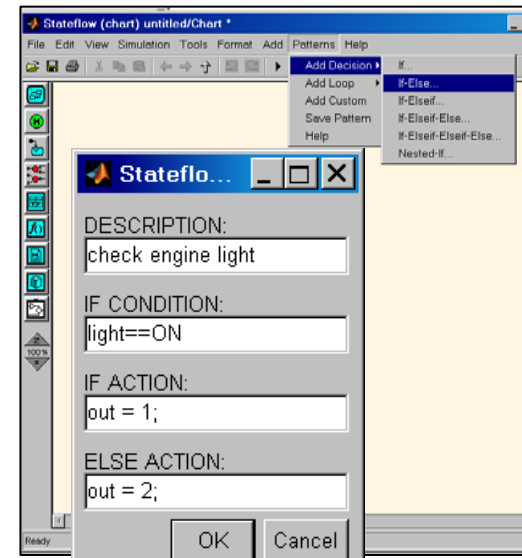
Stateflow (chart) untitled/Chart *

File Edit View Simulation Tools Format Add Patterns Help

Add Decision
Add Loop
Add Custom
Save Pattern
Help

If...
If-Else...
If-Elseif...
If-Elseif-Else...
If-Elseif-Elseif-Else...
Nested-If...

100%

Stateflo...

DESCRIPTION:
check engine light

IF CONDITION:
light==ON

IF ACTION:
out = 1;

ELSE ACTION:
out = 2;

OK Cancel

Ready